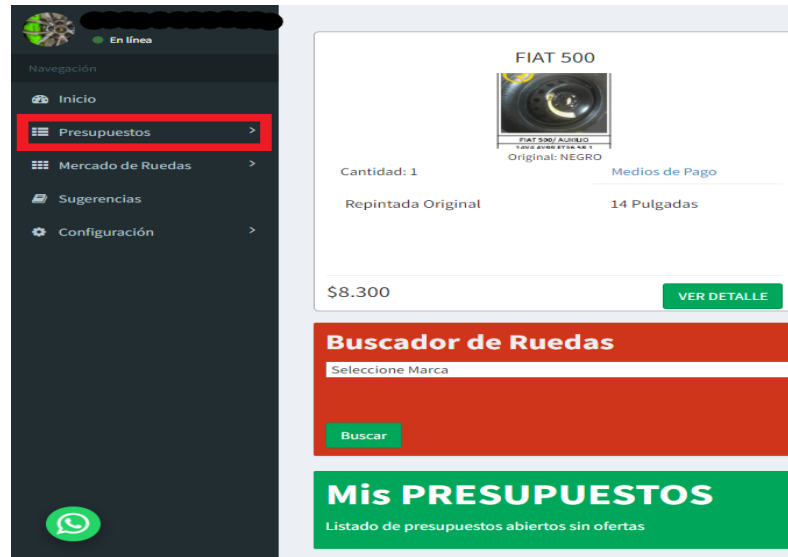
En línea

Navegación

Inicio

Presupuestos

Mercado de Ruedas

Sugerencias

Configuración

FIAT 500

FIAT 500/ AUXILIO
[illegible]

Original: NEGRO

Cantidad: 1

Medios de Pago

Repintada Original

14 Pulgadas

$8.300

VER DETALLE

Buscador de Ruedas

Seleccione Marca

Buscar

Mis PRESUPUESTOS

Listado de presupuestos abiertos sin ofertas